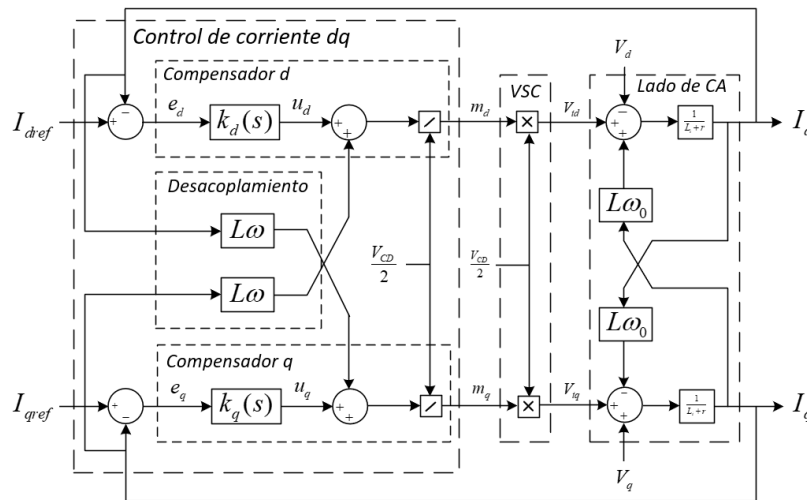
Control de corriente dq

Compensador d

$I_{dref}$

$e_d$

$k_d(s)$

$u_d$

$m_d$

VSC

$V_{td}$

$V_d$

Lado de CA

$\frac{1}{L_s+r}$

$I_d$

Desacoplamiento

$L\omega$

$L\omega$

$\frac{V_{CD}}{2}$

$\frac{V_{CD}}{2}$

$L\omega_0$

$L\omega_0$

Compensador q

$I_{qref}$

$e_q$

$k_q(s)$

$u_q$

$m_q$

$V_{tq}$

$\frac{1}{L_s+r}$

$I_q$

$V_q$